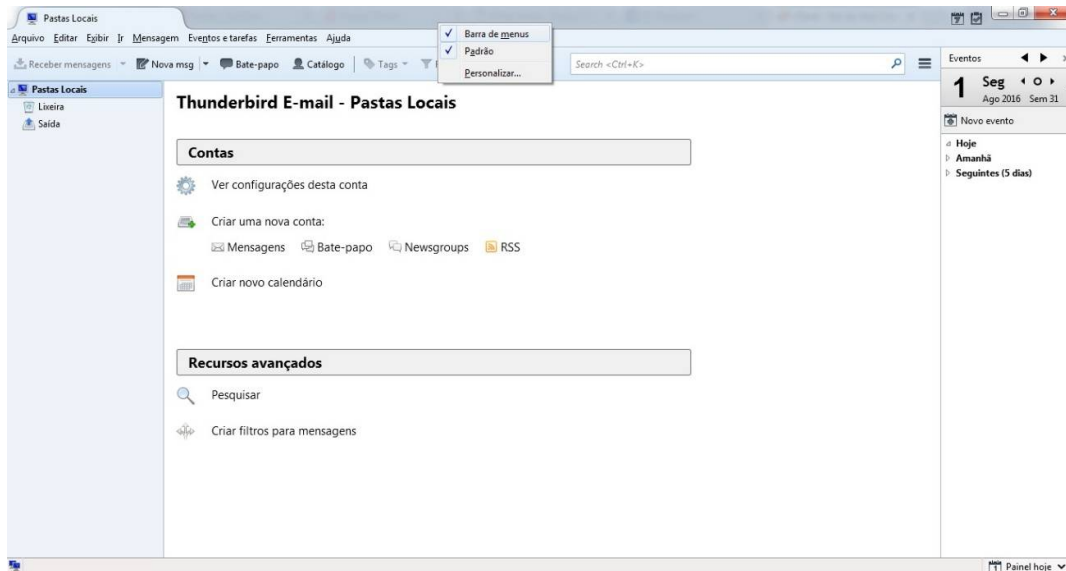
Pastas Locais

Arquivo Editar Exibir Ir Mensagem Eventos e tarefas Ferramentas Ajuda

✓ Barra de menus
✓ Padrão
Personalizar...

Receber mensagens Nova msg Bate-papo Catálogo Tags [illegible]

Search <Ctrl+K>

Pastas Locais
Lixeira
Saída

Thunderbird E-mail - Pastas Locais

Contas

Ver configurações desta conta

Criar uma nova conta:

Mensagens Bate-papo Newsgroups RSS

Criar novo calendário

Recursos avançados

Pesquisar

Criar filtros para mensagens

Eventos

1 Seg
Ago 2016 Sem 31

Novo evento

Hoje
Amanhã
Seguintes (5 dias)

Painel hoje